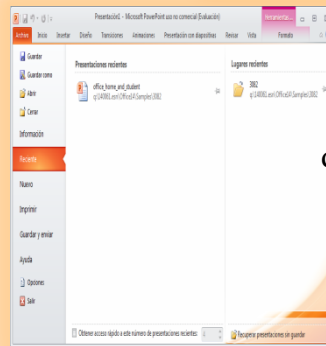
Presentación1 - Microsoft PowerPoint uso no comercial (Evaluación)

Herramienta...

Archivo Inicio Insertar Diseño Transiciones Animaciones Presentación con diapositivas Revisar Vista Formato

Guardar
Guardar como
Abrir
Cerrar

Información

Reciente

Nuevo

Imprimir

Guardar y enviar

Ayuda

Opciones
Salir

Presentaciones recientes

office_home_and_student
q:\14082.esm\OfficeSP.Samples\1082

Lugares recientes

1082
q:\14082.esm\OfficeSP.Samples\1082

Obtener acceso rápido a este número de presentaciones recientes: 4

Recuperar presentaciones sin guardar

C